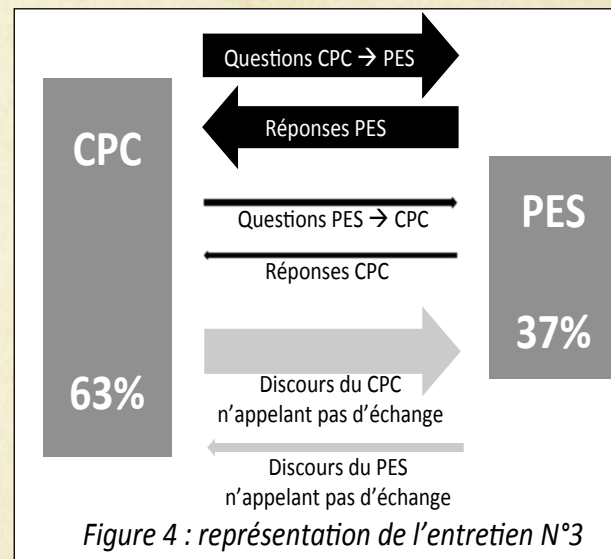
Questions CPC → PES

Réponses PES

CPC

63%

Questions PES → CPC

Réponses CPC

PES

37%

Discours du CPC n'appelant pas d'échange

Discours du PES n'appelant pas d'échange

*Figure 4 : représentation de l'entretien N°3*